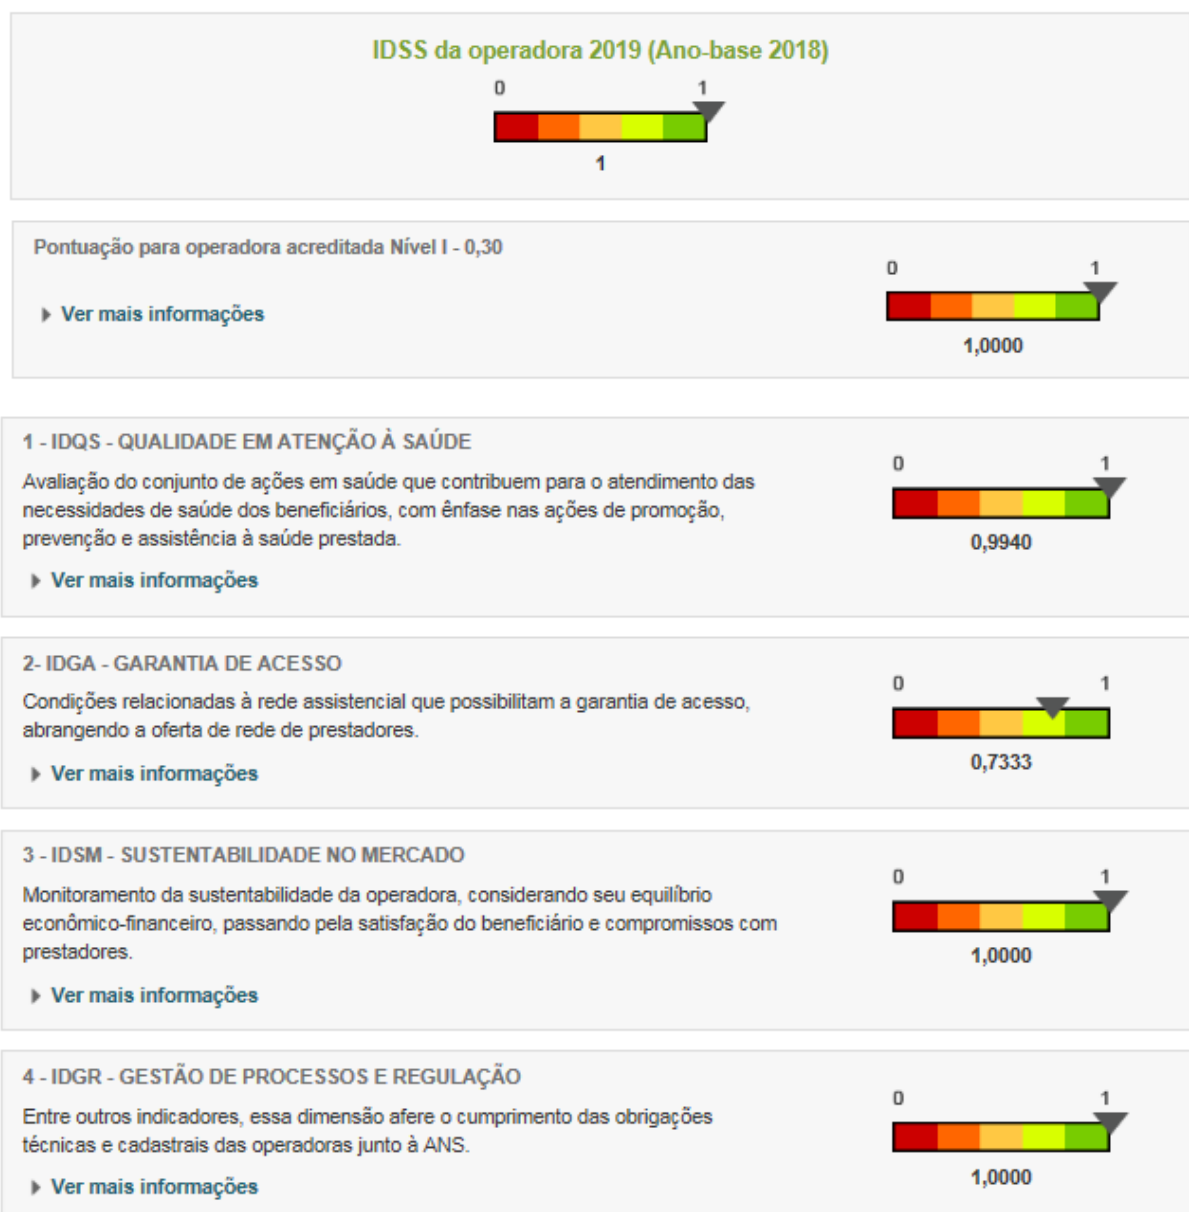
IDSS da operadora 2019 (Ano-base 2018)

0 1

1

Pontuação para operadora acreditada Nível I - 0,30

Ver mais informações

0 1

1,0000

1 - IDQS - QUALIDADE EM ATENÇÃO À SAÚDE

Avaliação do conjunto de ações em saúde que contribuem para o atendimento das necessidades de saúde dos beneficiários, com ênfase nas ações de promoção, prevenção e assistência à saúde prestada.

Ver mais informações

0 1

0,9940

2- IDGA - GARANTIA DE ACESSO

Condições relacionadas à rede assistencial que possibilitam a garantia de acesso, abrangendo a oferta de rede de prestadores.

Ver mais informações

0 1

0,7333

3 - IDSM - SUSTENTABILIDADE NO MERCADO

Monitoramento da sustentabilidade da operadora, considerando seu equilíbrio econômico-financeiro, passando pela satisfação do beneficiário e compromissos com prestadores.

Ver mais informações

0 1

1,0000

4 - IDGR - GESTÃO DE PROCESSOS E REGULAÇÃO

Entre outros indicadores, essa dimensão afere o cumprimento das obrigações técnicas e cadastrais das operadoras junto à ANS.

Ver mais informações

0 1

1,0000